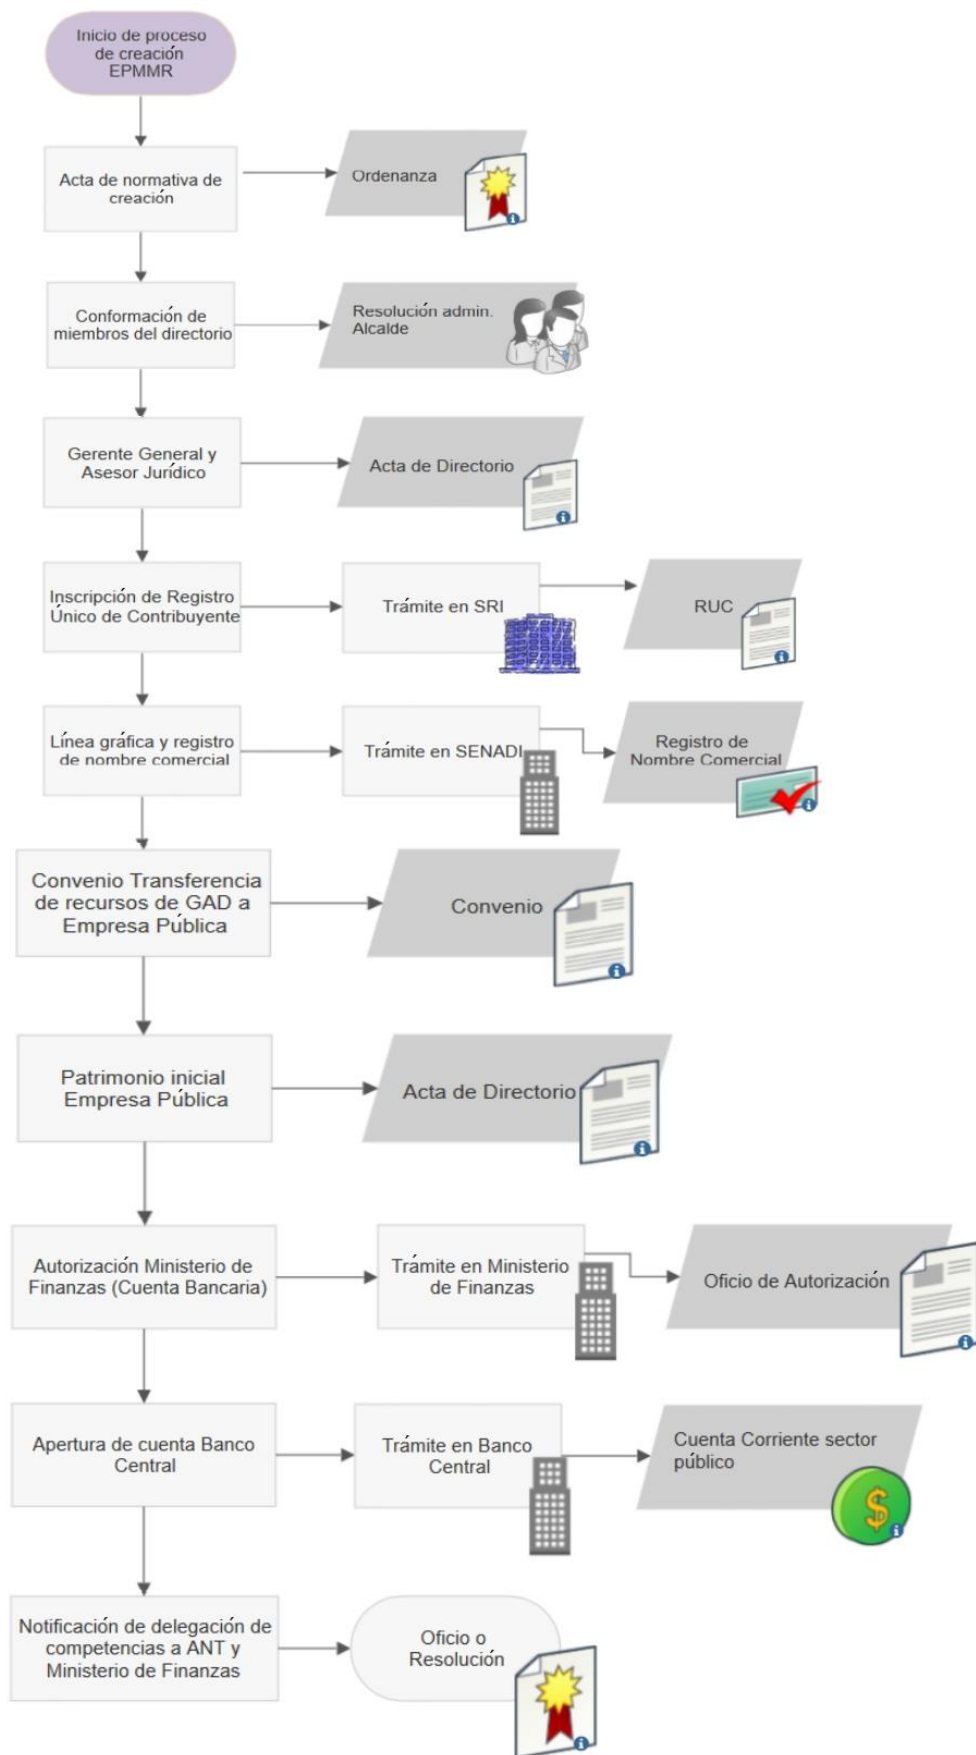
Inicio de proceso de creación EPMMR

Acta de normativa de creación

Ordenanza

Conformación de miembros del directorio

Resolución admin. Alcalde

Gerente General y Asesor Jurídico

Acta de Directorio

Inscripción de Registro Único de Contribuyente

Trámite en SRI

RUC

Línea gráfica y registro de nombre comercial

Trámite en SENADI

Registro de Nombre Comercial

Convenio Transferencia de recursos de GAD a Empresa Pública

Convenio

Patrimonio inicial Empresa Pública

Acta de Directorio

Autorización Ministerio de Finanzas (Cuenta Bancaria)

Trámite en Ministerio de Finanzas

Oficio de Autorización

Apertura de cuenta Banco Central

Trámite en Banco Central

Cuenta Corriente sector público

Notificación de delegación de competencias a ANT y Ministerio de Finanzas

Oficio o Resolución